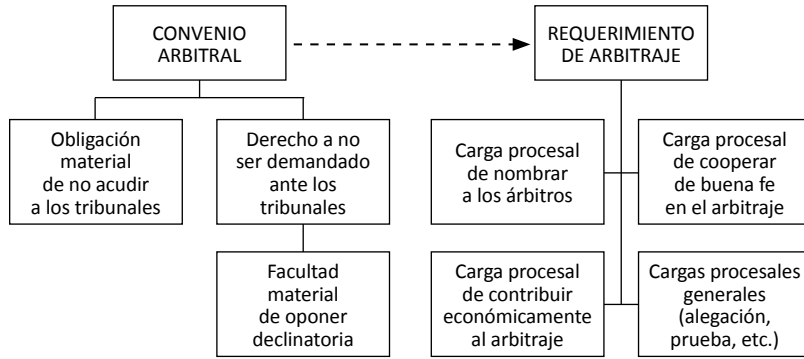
CONVENIO ARBITRAL

REQUERIMIENTO DE ARBITRAJE

Obligación material de no acudir a los tribunales

Derecho a no ser demandado ante los tribunales

Facultad material de oponer declinatoria

Carga procesal de nombrar a los árbitros

Carga procesal de cooperar de buena fe en el arbitraje

Carga procesal de contribuir económicamente al arbitraje

Cargas procesales generales (alegación, prueba, etc.)